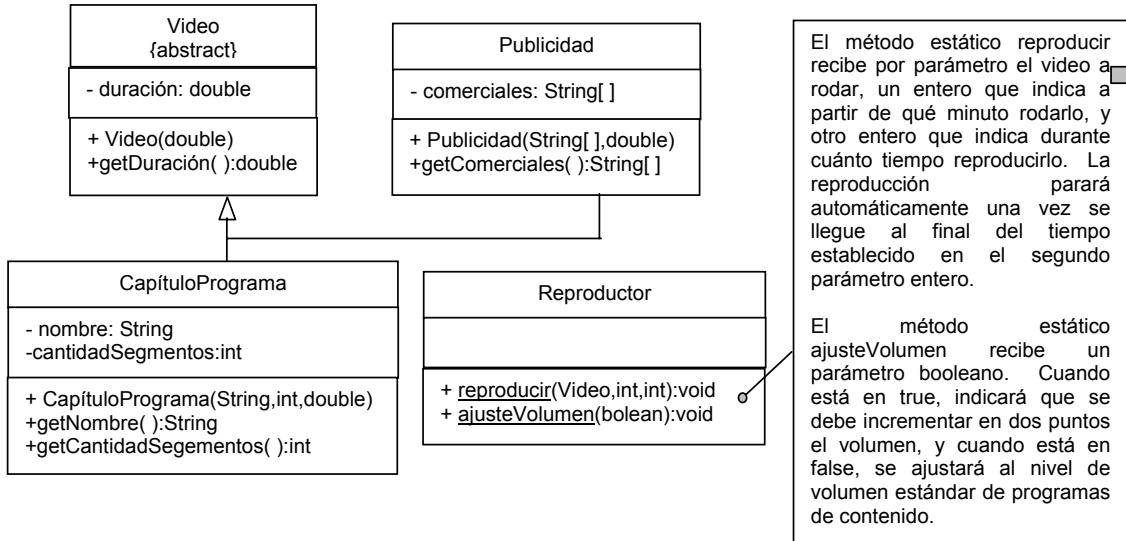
Video
{abstract}

- duración: double

+ Video(double)
+getDuración( ):double

Publicidad

- comerciales: String[ ]

+ Publicidad(String[ ],double)
+getComerciales( ):String[ ]

CapítuloPrograma

- nombre: String
-cantidadSegmentos:int

+ CapítuloPrograma(String,int,double)
+getNombre( ):String
+getCantidadSegementos( ):int

Reproductor

+ reproducir(Video,int,int):void
+ ajusteVolumen(bolean):void

El método estático reproducir recibe por parámetro el video a rodar, un entero que indica a partir de qué minuto rodarlo, y otro entero que indica durante cuánto tiempo reproducirlo. La reproducción parará automáticamente una vez se llegue al final del tiempo establecido en el segundo parámetro entero.

El método estático ajusteVolumen recibe un parámetro booleano. Cuando está en true, indicará que se debe incrementar en dos puntos el volumen, y cuando está en false, se ajustará al nivel de volumen estándar de programas de contenido.